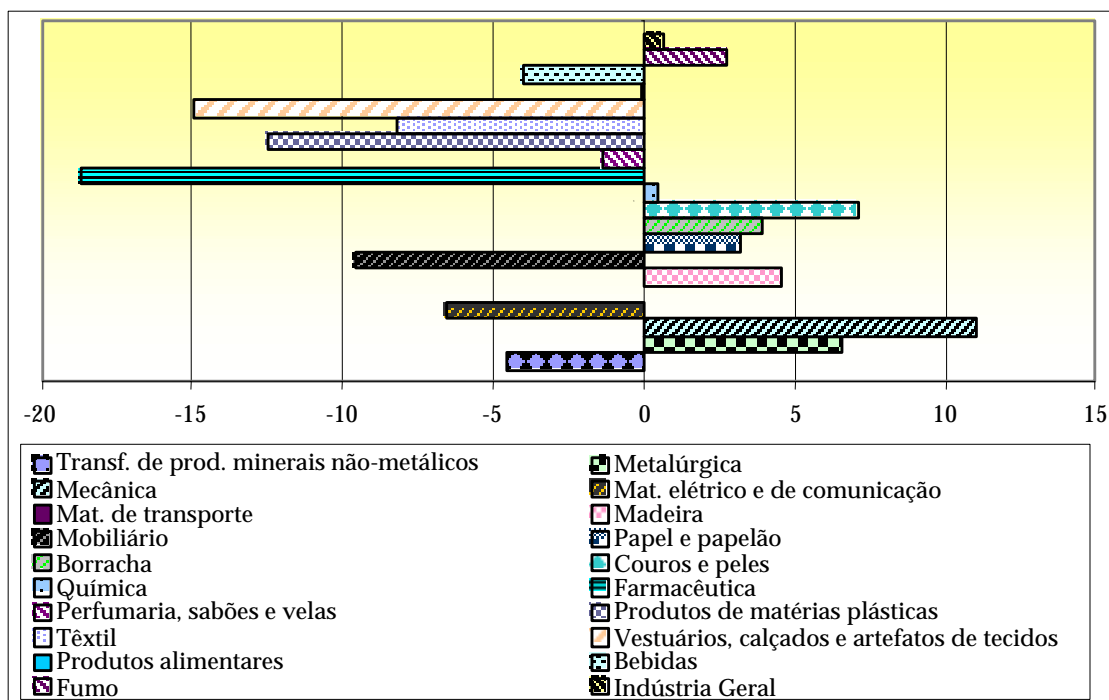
-20
-15
-10
-5
0
5
10
15

Transf. de prod. minerais não-metálicos
Metalúrgica
Mecânica
Mat. elétrico e de comunicação
Mat. de transporte
Madeira
Mobiliário
Papel e papelão
Borracha
Couros e peles
Química
Farmacêutica
Perfumaria, sabões e velas
Produtos de matérias plásticas
Têxtil
Vestuários, calçados e artefatos de tecidos
Produtos alimentares
Bebidas
Fumo
Indústria Geral